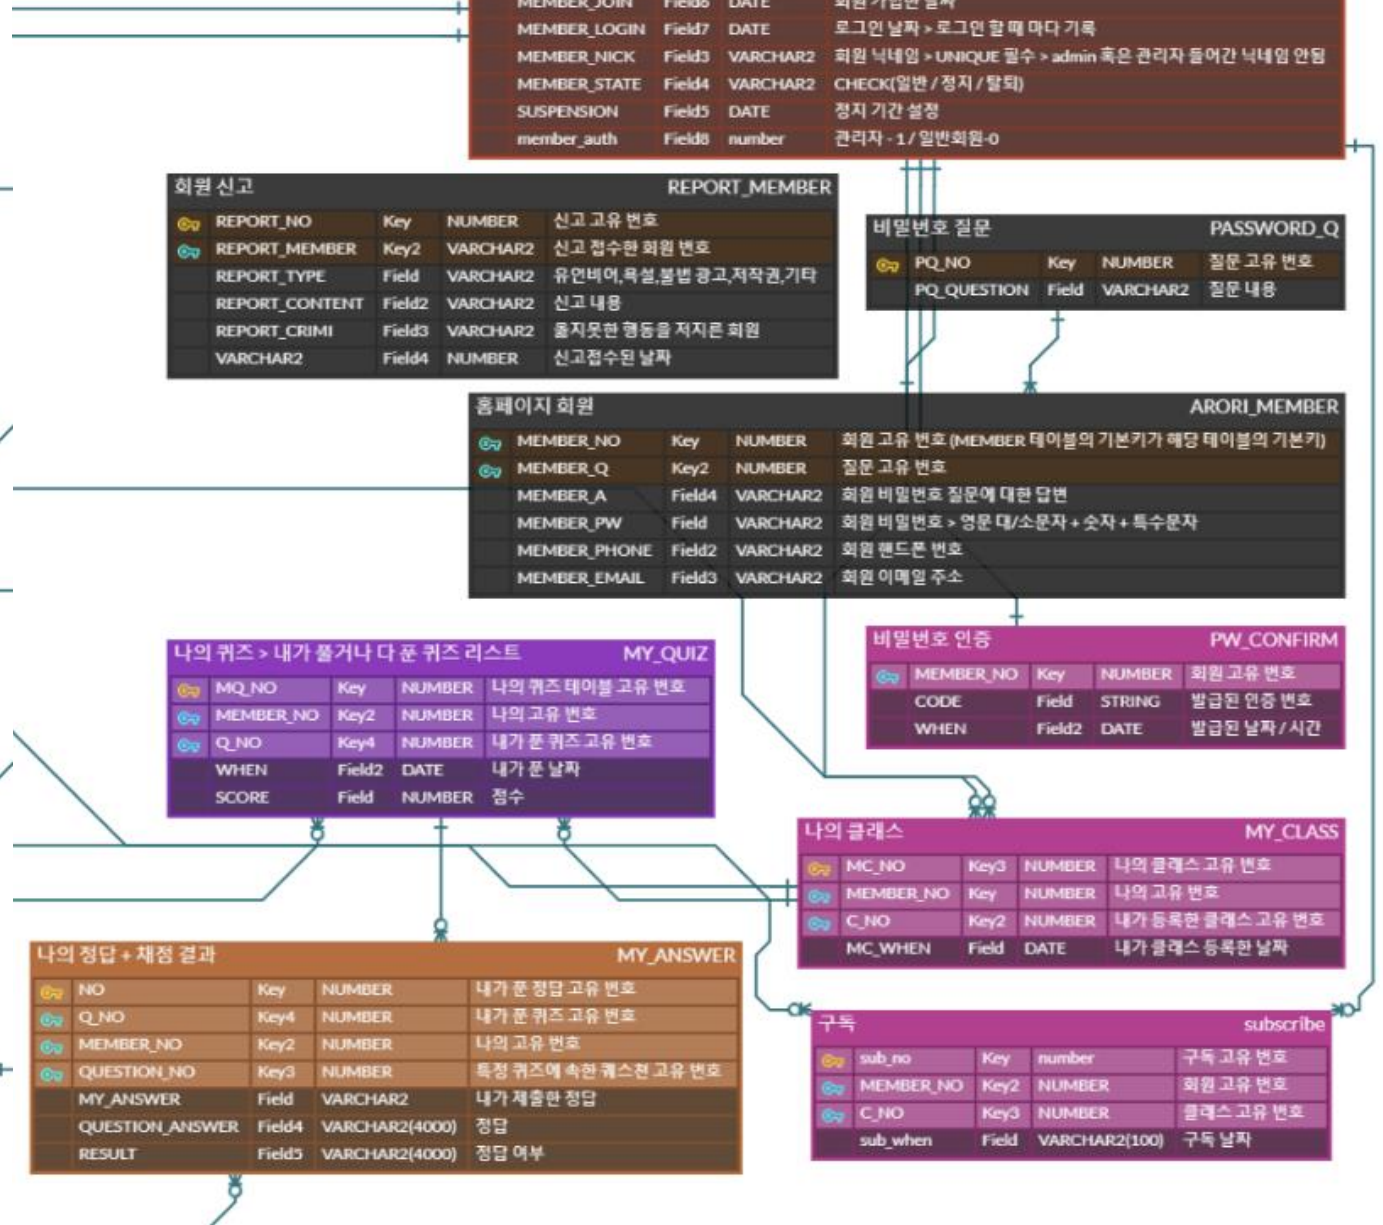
| MEMBER_JOIN | Field6 | DATE | 회원 가입한 날짜 |
|---|---|---|---|
| MEMBER_LOGIN | Field7 | DATE | 로그인 날짜 > 로그인 할 때 마다 기록 |
| MEMBER_NICK | Field3 | VARCHAR2 | 회원 닉네임 > UNIQUE 필수 > admin 혹은 관리자 들어간 닉네임 안됨 |
| MEMBER_STATE | Field4 | VARCHAR2 | CHECK(일반 / 정지 / 탈퇴) |
| SUSPENSION | Field5 | DATE | 정지 기간 설정 |
| member_auth | Field8 | number | 관리자 - 1 / 일반회원-0 |

회원 신고 REPORT_MEMBER

| REPORT_NO | Key | NUMBER | 신고 고유 번호 |
|---|---|---|---|
| REPORT_MEMBER | Key2 | VARCHAR2 | 신고 접수한 회원 번호 |
| REPORT_TYPE | Field | VARCHAR2 | 유언비어,욕설,불법 광고,저작권,기타 |
| REPORT_CONTENT | Field2 | VARCHAR2 | 신고 내용 |
| REPORT_CRIMI | Field3 | VARCHAR2 | 올지못한 행동을 저지른 회원 |
| VARCHAR2 | Field4 | NUMBER | 신고접수된 날짜 |

비밀번호 질문 PASSWORD_Q

| PQ_NO | Key | NUMBER | 질문 고유 번호 |
|---|---|---|---|
| PQ_QUESTION | Field | VARCHAR2 | 질문 내용 |

홈페이지 회원 ARORI_MEMBER

| MEMBER_NO | Key | NUMBER | 회원 고유 번호 (MEMBER 테이블의 기본키가 해당 테이블의 기본키) |
|---|---|---|---|
| MEMBER_Q | Key2 | NUMBER | 질문 고유 번호 |
| MEMBER_A | Field4 | VARCHAR2 | 회원 비밀번호 질문에 대한 답변 |
| MEMBER_PW | Field | VARCHAR2 | 회원 비밀번호 > 영문 대/소문자 + 숫자 + 특수문자 |
| MEMBER_PHONE | Field2 | VARCHAR2 | 회원 핸드폰 번호 |
| MEMBER_EMAIL | Field3 | VARCHAR2 | 회원 이메일 주소 |

나의 퀴즈 > 내가 풀거나 다 푼 퀴즈 리스트 MY_QUIZ

| MQ_NO | Key | NUMBER | 나의 퀴즈 테이블 고유 번호 |
|---|---|---|---|
| MEMBER_NO | Key2 | NUMBER | 나의 고유 번호 |
| Q_NO | Key4 | NUMBER | 내가 푼 퀴즈 고유 번호 |
| WHEN | Field2 | DATE | 내가 푼 날짜 |
| SCORE | Field | NUMBER | 점수 |

비밀번호 인증 PW_CONFIRM

| MEMBER_NO | Key | NUMBER | 회원 고유 번호 |
|---|---|---|---|
| CODE | Field | STRING | 발급된 인증 번호 |
| WHEN | Field2 | DATE | 발급된 날짜 / 시간 |

나의 클래스 MY_CLASS

| MC_NO | Key3 | NUMBER | 나의 클래스 고유 번호 |
|---|---|---|---|
| MEMBER_NO | Key | NUMBER | 나의 고유 번호 |
| C_NO | Key2 | NUMBER | 내가 등록한 클래스 고유 번호 |
| MC_WHEN | Field | DATE | 내가 클래스 등록한 날짜 |

나의 정답 + 채점 결과 MY_ANSWER

| NO | Key | NUMBER | 내가 푼 정답 고유 번호 |
|---|---|---|---|
| Q_NO | Key4 | NUMBER | 내가 푼 퀴즈 고유 번호 |
| MEMBER_NO | Key2 | NUMBER | 나의 고유 번호 |
| QUESTION_NO | Key3 | NUMBER | 특정 퀴즈에 속한 퀘스천 고유 번호 |
| MY_ANSWER | Field | VARCHAR2 | 내가 제출한 정답 |
| QUESTION_ANSWER | Field4 | VARCHAR2(4000) | 정답 |
| RESULT | Field5 | VARCHAR2(4000) | 정답 여부 |

구독 subscribe

| sub_no | Key | number | 구독 고유 번호 |
|---|---|---|---|
| MEMBER_NO | Key2 | NUMBER | 회원 고유 번호 |
| C_NO | Key3 | NUMBER | 클래스 고유 번호 |
| sub_when | Field | VARCHAR2(100) | 구독 날짜 |